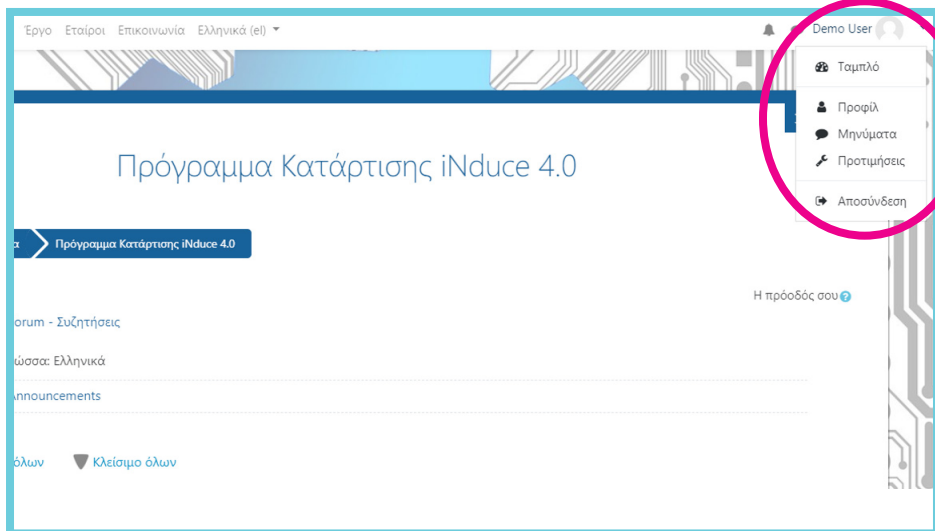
Έργο Εταίροι Επικοινωνία Ελληνικά (el)

Demo User

Ταμπλό

Προφίλ

Μηνύματα

Προτιμήσεις

Αποσύνδεση

Πρόγραμμα Κατάρτισης iNduce 4.0

α

Πρόγραμμα Κατάρτισης iNduce 4.0

Η πρόοδός σου

orum - Συζητήσεις

ώσσα: Ελληνικά

Announcements

όλων

Κλείσιμο όλων